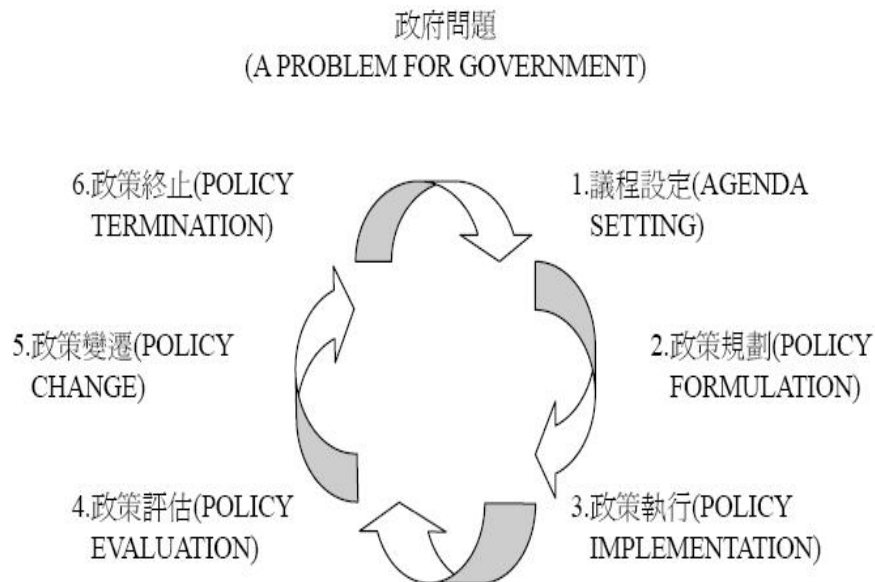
政府問題
(A PROBLEM FOR GOVERNMENT)

6.政策終止(POLICY TERMINATION)

1.議程設定(AGENDA SETTING)

5.政策變遷(POLICY CHANGE)

2.政策規劃(POLICY FORMULATION)

4.政策評估(POLICY EVALUATION)

3.政策執行(POLICY IMPLEMENTATION)